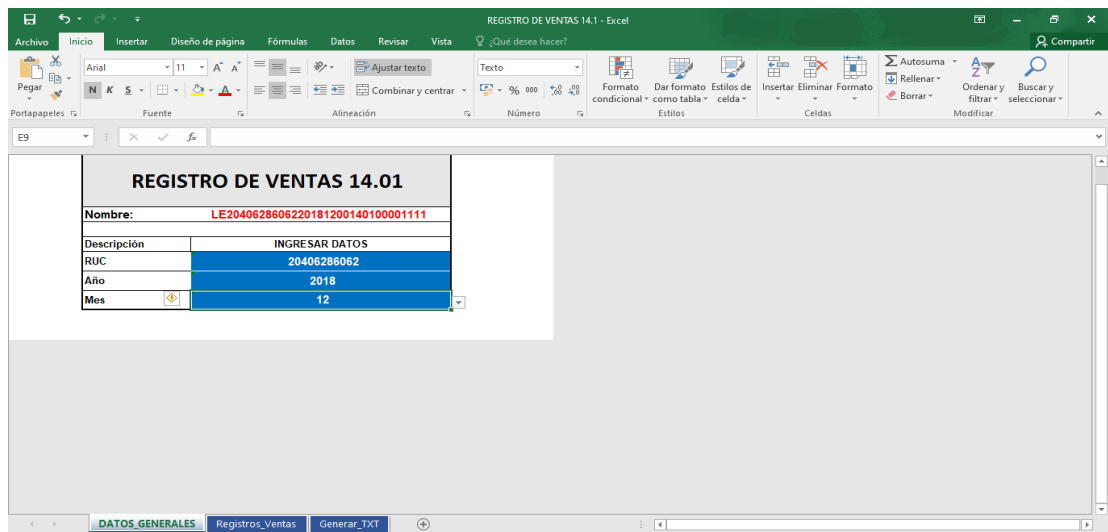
REGISTRO DE VENTAS 14.1 - Excel

Archivo Inicio Insertar Diseño de página Fórmulas Datos Revisar Vista ¿Qué desea hacer? Compartir

Pegar Arial 11 A A Ajustar texto Texto Formato condicional Dar formato como tabla Estilos de celda Insertar Eliminar Formato Autosuma Rellenar Borrar Ordenar y filtrar Buscar y seleccionar

N K S Combinar y centrar % 000

Portapapeles Fuente Alineación Número Estilos Celdas Modificar

E9 fx

REGISTRO DE VENTAS 14.01

| Nombre: | LE20406286062201812001401000011111 |
|---|---|
| Descripción | INGRESAR DATOS |
| RUC | 20406286062 |
| Año | 2018 |
| Mes | 12 |

DATOS_GENERALES Registros_Ventas Generar_TXT